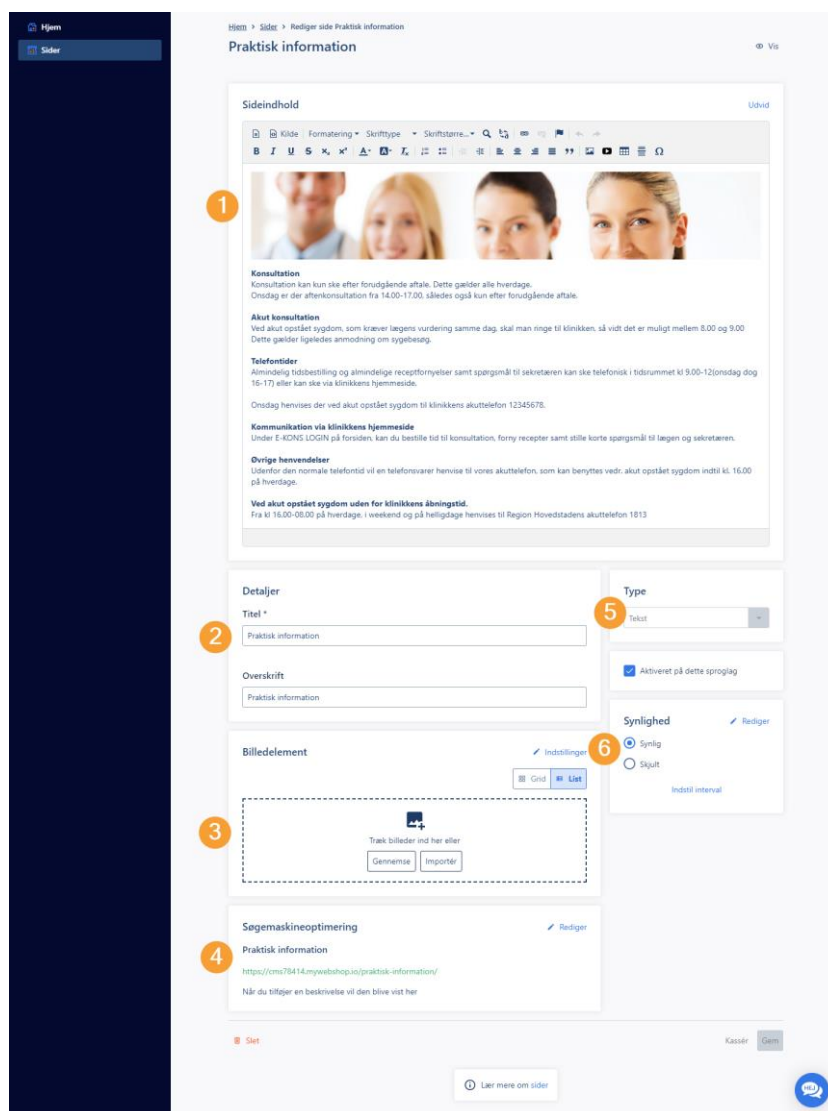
Hjem
Sider

Hjem > Sider > Rediger side Praktisk information

Praktisk information

Vis

Sideindhold

Udvid

Kilde Formatering Skrifttype Skriftstørre...

1

Konsultation
Konsultation kan kun ske efter forudgående aftale. Dette gælder alle hverdage.
Onsdag er der aftenkonsultation fra 14.00-17.00, således også kun efter forudgående aftale.

Akut konsultation
Ved akut opstået sygdom, som kræver lægens vurdering samme dag, skal man ringe til klinikken. så vidt det er muligt mellem 8.00 og 9.00 Dette gælder ligeledes anmodning om sygebesøg.

Telefontider
Almindelig tidsbestilling og almindelige receptfornyelser samt spørgsmål til sekretæren kan ske telefonisk i tidsrummet kl 9.00-12(onsdag dog 16-17) eller kan ske via klinikkens hjemmeside.

Onsdag henvises der ved akut opstået sygdom til klinikkens akuttelefon 12345678.

Kommunikation via klinikkens hjemmeside
Under E-KONS LOGIN på forsiden, kan du bestille tid til konsultation, forny recepter samt stille korte spørgsmål til lægen og sekretæren.

Øvrige henvendelser
Udenfor den normale telefontid vil en telefonsvarer henvise til vores akuttelefon, som kan benyttes vedr. akut opstået sygdom indtil kl. 16.00 på hverdage.

Ved akut opstået sygdom uden for klinikkens åbningstid.
Fra kl 16.00-08.00 på hverdage. i weekend og på helligdage henvises til Region Hovedstadens akuttelefon 1813

Detaljer

2

Titel *
Praktisk information

Overskrift
Praktisk information

Type

5

Tekst

Aktiveret på dette sproglag

Synlighed

Rediger

6

Synlig
Skjult

Indstil interval

Billedelement

Indstillinger

Grid List

3

Træk billeder ind her eller

Gennemse Importér

Søgemaskineoptimering

Rediger

4

Praktisk information

https://cms78414.mywebshop.io/praktisk-information/

Når du tilføjer en beskrivelse vil den blive vist her

Slet

Kassér Gem

Lær mere om sider